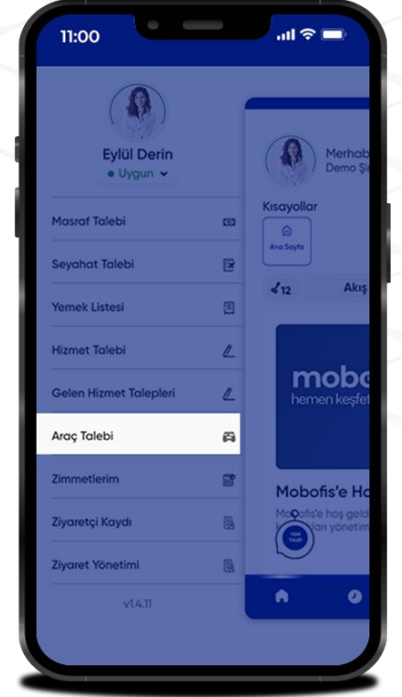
11:00

Eylül Derin
Uygun

Masraf Talebi
Seyahat Talebi
Yemek Listesi
Hizmet Talebi
Gelen Hizmet Talepleri
Araç Talebi
Zimmetlerim
Ziyaretçi Kaydı
Ziyaret Yönetimi
v1.4.11

Merhab
Demo Ş

Kısayollar
Ana Sayfa
12
Akış

mobo
hemen keşfet

Mobofis'e Ho
Mobofis'e hoş geld
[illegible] yönetim